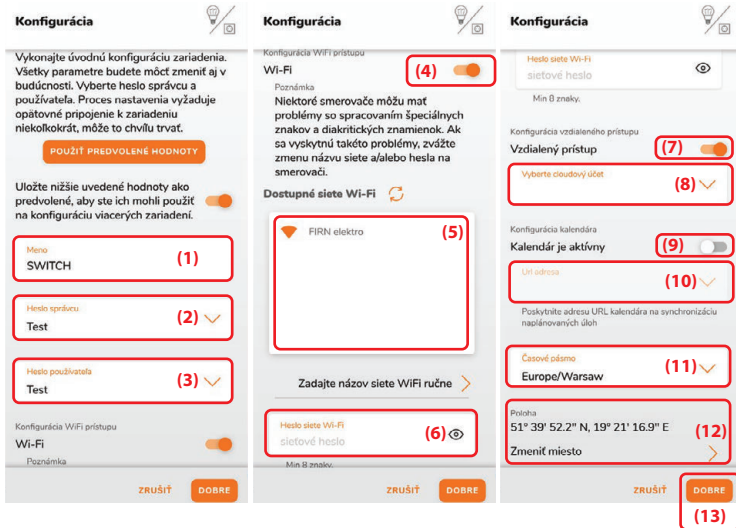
Konfigurácia

Vykonajte úvodnú konfiguráciu zariadenia. Všetky parametre budete môcť zmeniť aj v budúcnosti. Vyberte heslo správcu a používateľa. Proces nastavenia vyžaduje opätovné pripojenie k zariadeniu niekoľkokrát, môže to chvíľu trvať.

POUŽIŤ PREDVOLENÉ HODNOTY

Uložte nižšie uvedené hodnoty ako predvolené, aby ste ich mohli použiť na konfiguráciu viacerých zariadení.

Meno
SWITCH
(1)

Heslo správcu
Test
(2)

Heslo používateľa
Test
(3)

Konfigurácia WiFi prístupu
Wi-Fi
Poznámka

ZRUŠIŤ DOBRE

Konfigurácia

Konfigurácia WiFi prístupu
Wi-Fi
(4)
Poznámka
Niektoré smerovače môžu mať problémy so spracovaním špeciálnych znakov a diakritických znamienok. Ak sa vyskytnú takéto problémy, zvážte zmenu názvu siete a/alebo hesla na smerovači.

Dostupné siete Wi-Fi

FIRN elektro
(5)

Zadajte názov siete WiFi ručne

Heslo siete Wi-Fi
sieťové heslo
(6)
Min 8 znakov.

ZRUŠIŤ DOBRE

Konfigurácia

Heslo siete Wi-Fi
sieťové heslo
Min 8 znakov.

Konfigurácia vzdialeného prístupu
Vzdialený prístup
(7)
Vyberte cloudový účet
(8)

Konfigurácia kalendára
Kalendár je aktívny
(9)
Url adresa
(10)
Poskytnite adresu URL kalendára na synchronizáciu naplánovaných úloh

Časové pásmo
Europe/Warsaw
(11)

Poloha
51° 39' 52.2" N, 19° 21' 16.9" E
(12)
Zmeniť miesto

ZRUŠIŤ DOBRE
(13)